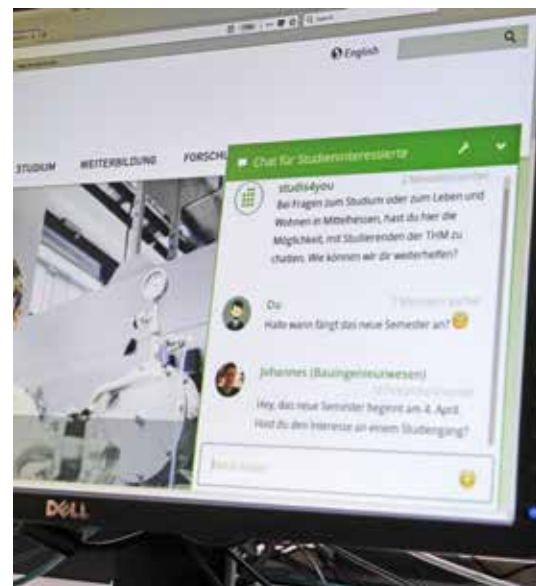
English

STUDIUM WEITERBILDUNG FORSCH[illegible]

Chat für Studieninteressierte

studis4you

Bei Fragen zum Studium oder zum Leben und Wohnen in Mittelhessen, hast du hier die Möglichkeit, mit Studierenden der THM zu chatten. Wie können wir dir weiterhelfen?

Du

Hallo wann fängt das neue Semester an?

Johannes (Bauingenieurwesen)

Hey, das neue Semester beginnt am 4. April. Hast du den Interesse an einem Studiengang?

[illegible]

DELL